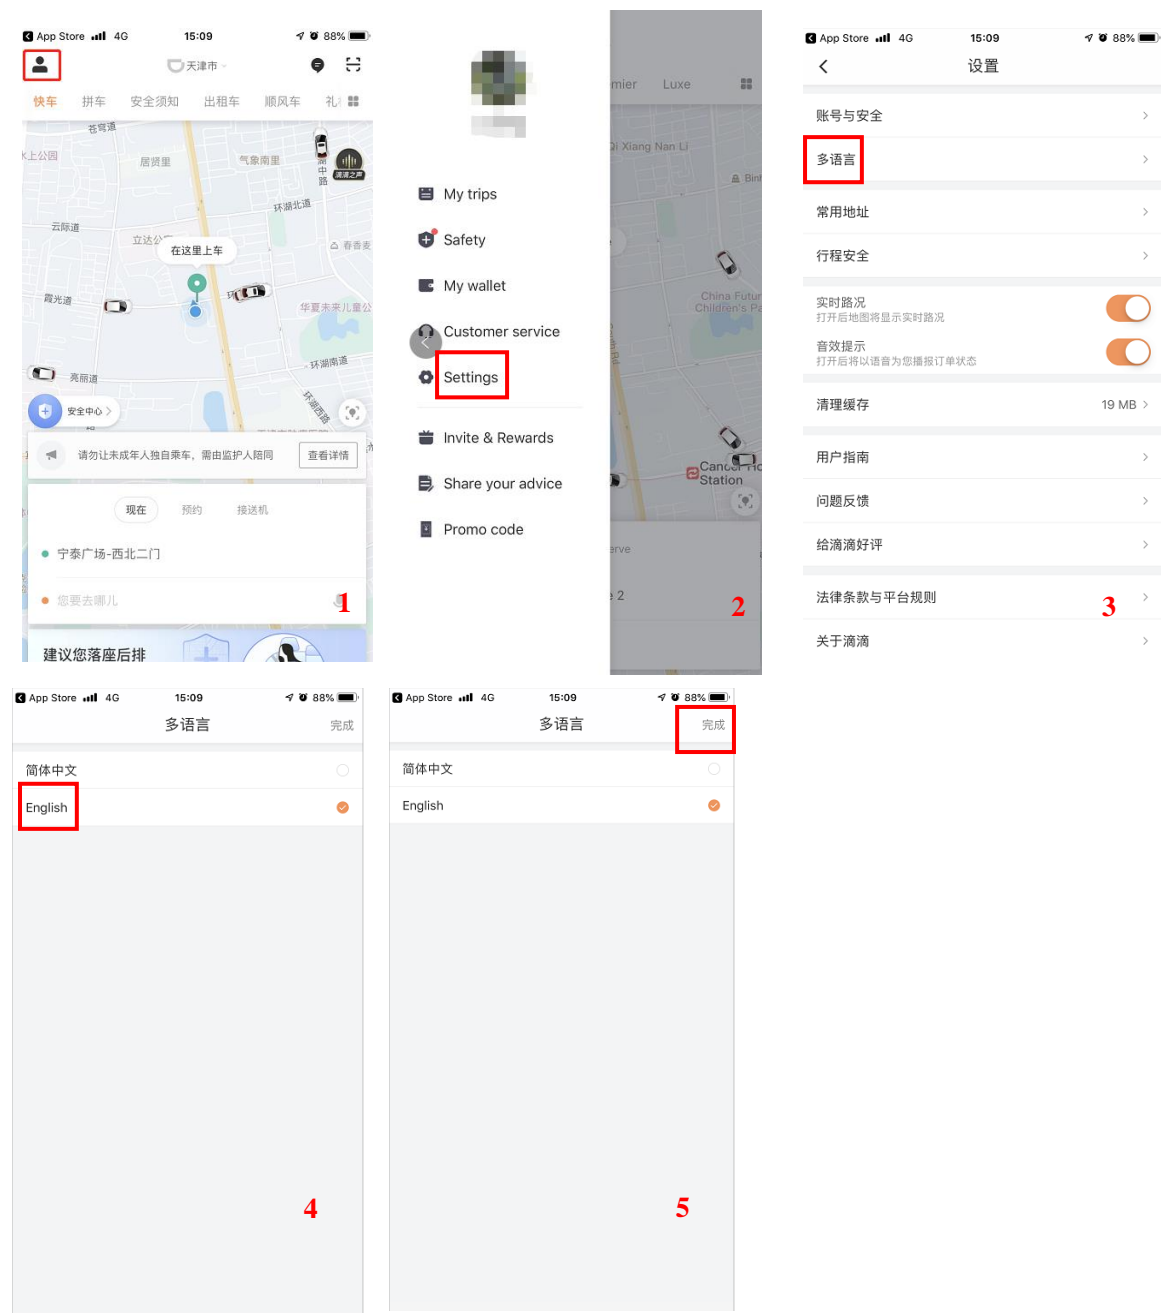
App Store 4G 15:09 88%
天津市
快车 拼车 安全须知 出租车 顺风车 礼
苍穹道
上公园 居贤里 气象南里 滴滴之声
环湖北道
云际道 立达公
在这里上车
春香
霞光道 华夏未来儿童
环湖南道
亮丽道
安全中心
请勿让未成年人独自乘车，需由监护人陪同 查看详情
现在 预约 接送机
宁泰广场-西北二门
您要去哪儿
1
建议您落座后排

My trips
Safety
My wallet
Customer service
Settings
Invite & Rewards
Share your advice
Promo code
mier Luxe
Qi Xiang Nan Li
China Futur Children's P
Cancer Ho Station
2

App Store 4G 15:09 88%
设置
账号与安全
多语言
常用地址
行程安全
实时路况
打开后地图将显示实时路况
音效提示
打开后将以语音为您播报订单状态
清理缓存 19 MB
用户指南
问题反馈
给滴滴好评
法律条款与平台规则
关于滴滴
3

App Store 4G 15:09 88%
多语言 完成
简体中文
English
4

App Store 4G 15:09 88%
多语言 完成
简体中文
English
5